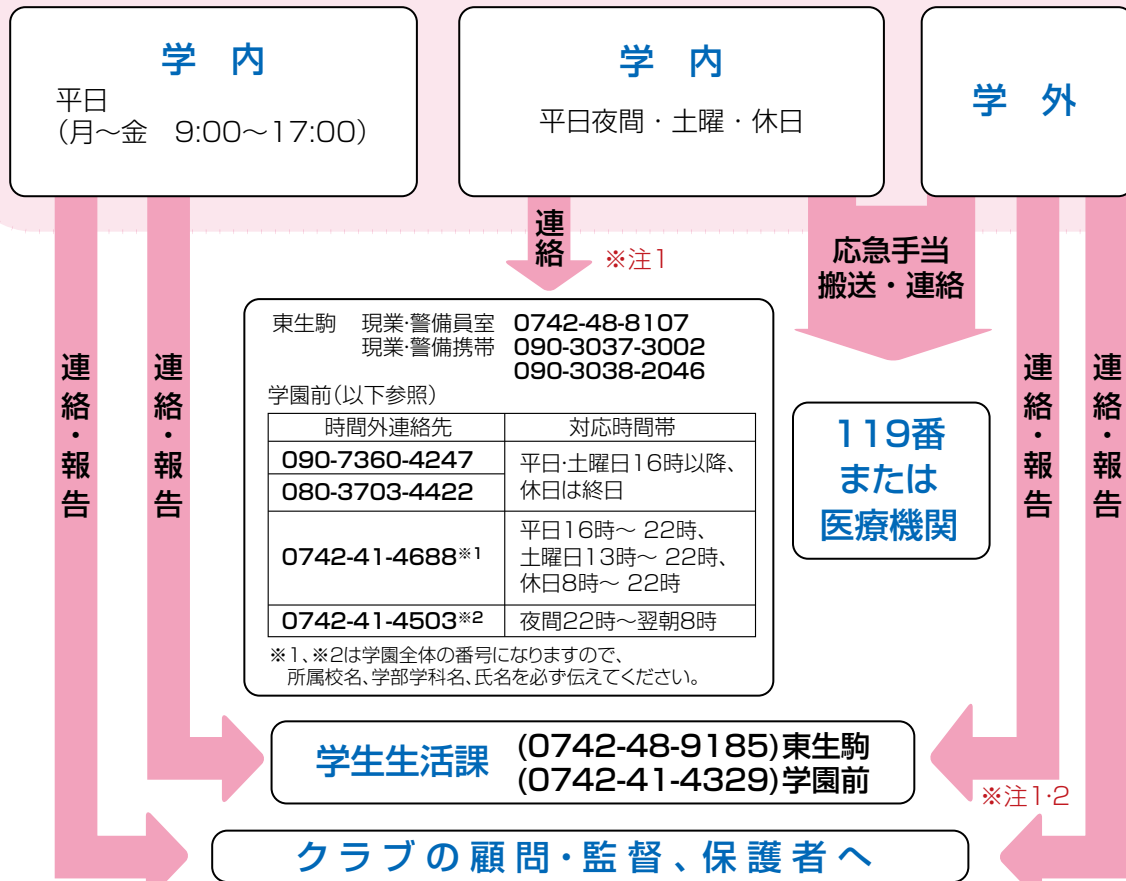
学内
平日
(月～金　9:00～17:00)

学内
平日夜間・土曜・休日

学外

連絡・報告

連絡・報告

連絡
※注1

応急手当
搬送・連絡

連絡・報告

連絡・報告

東生駒　現業·警備員室　0742-48-8107
現業·警備携帯　090-3037-3002
090-3038-2046
学園前(以下参照)

| 時間外連絡先 | 対応時間帯 |
|---|---|
| 090-7360-4247 | 平日·土曜日16時以降、休日は終日 |
| 080-3703-4422 | |
| 0742-41-4688※1 | 平日16時～ 22時、土曜日13時～ 22時、休日8時～ 22時 |
| 0742-41-4503※2 | 夜間22時～翌朝8時 |

※1、※2は学園全体の番号になりますので、所属校名、学部学科名、氏名を必ず伝えてください。

119番
または
医療機関

学生生活課　(0742-48-9185)東生駒
(0742-41-4329)学園前

※注1·2

クラブの顧問・監督、保護者へ